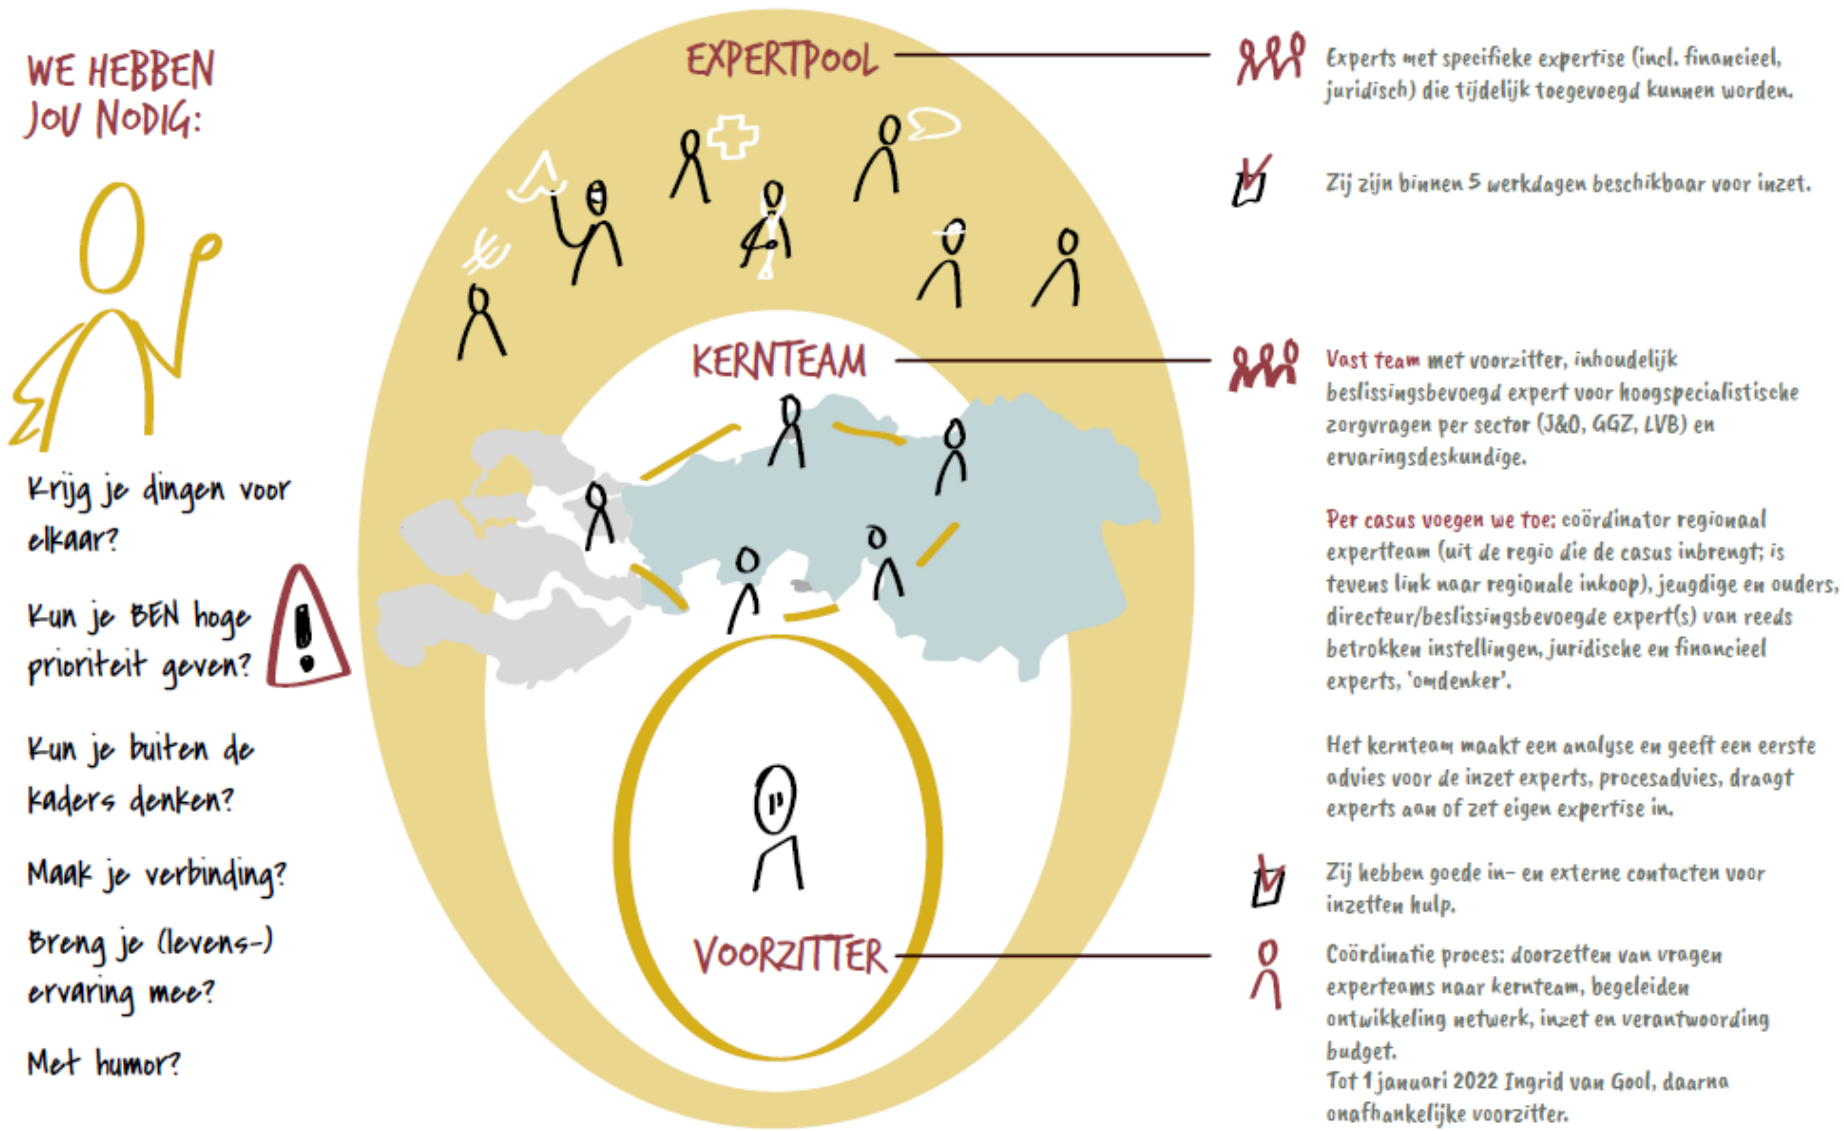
WE HEBBEN JOU NODIG:

Krijg je dingen voor elkaar?

Kun je BEN hoge prioriteit geven?

Kun je buiten de kaders denken?

Maak je verbinding?

Breng je (levens-) ervaring mee?

Met humor?

EXPERTPOOL

KERNTEAM

VOORZITTER

Experts met specifieke expertise (incl. financieel, juridisch) die tijdelijk toegevoegd kunnen worden.

Zij zijn binnen 5 werkdagen beschikbaar voor inzet.

Vast team met voorzitter, inhoudelijk beslissingsbevoegd expert voor hoogspecialistische zorgvragen per sector (J&O, GGZ, LVB) en ervaringsdeskundige.

Per casus voegen we toe: coördinator regionaal expertteam (uit de regio die de casus inbrengt; is tevens link naar regionale inkoop), jeugdige en ouders, directeur/beslissingsbevoegde expert(s) van reeds betrokken instellingen, juridische en financieel experts, 'omdenker'.

Het kernteam maakt een analyse en geeft een eerste advies voor de inzet experts, procesadvies, draagt experts aan of zet eigen expertise in.

Zij hebben goede in- en externe contacten voor inzetten hulp.

Coördinatie proces: doorzetten van vragen experteams naar kernteam, begeleiden ontwikkeling netwerk, inzet en verantwoording budget.
Tot 1 januari 2022 Ingrid van Gool, daarna onafhankelijke voorzitter.